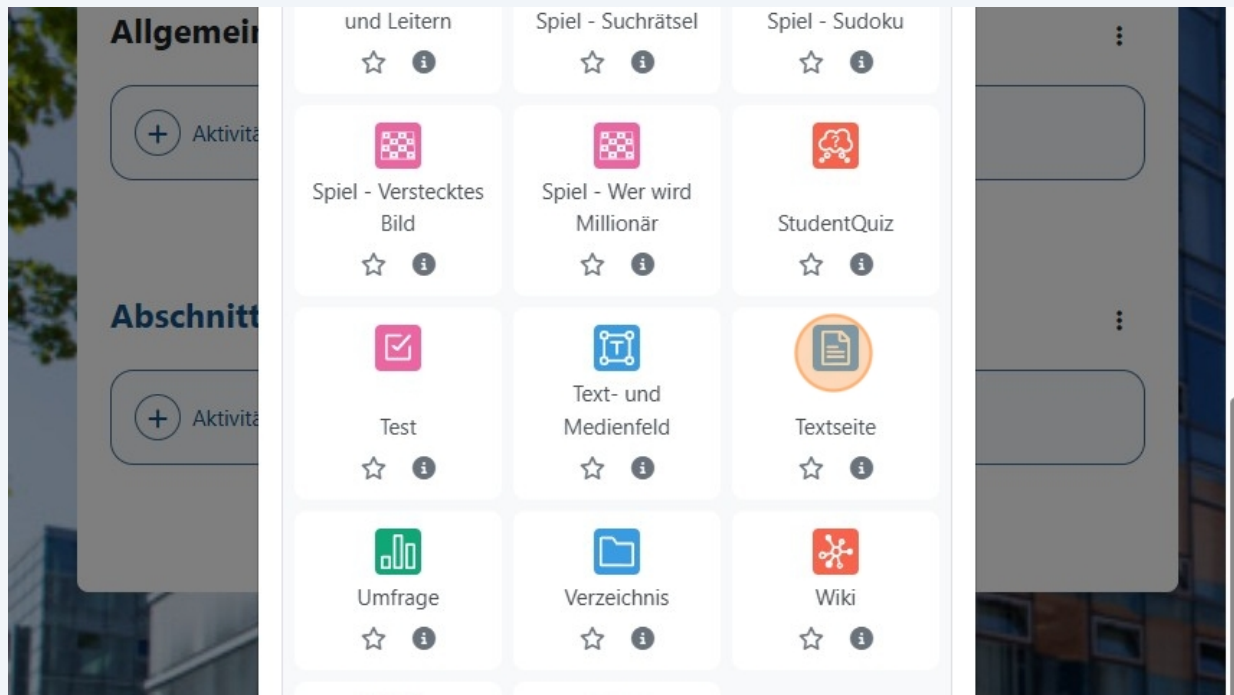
Allgemein

Aktivitä

Abschnitt

Aktivitä

und Leitern

Spiel - Suchrätsel

Spiel - Sudoku

Spiel - Verstecktes Bild

Spiel - Wer wird Millionär

StudentQuiz

Test

Text- und Medienfeld

Textseite

Umfrage

Verzeichnis

Wiki